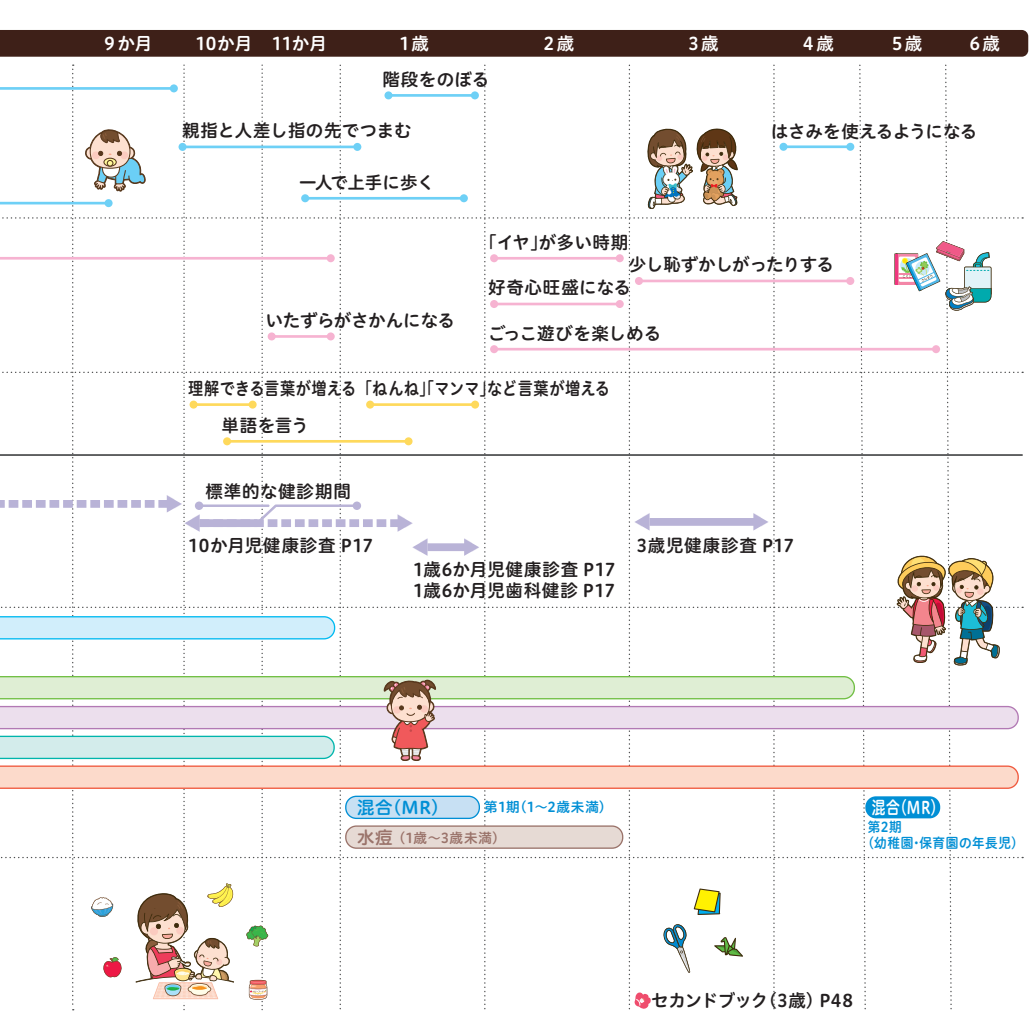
9か月　10か月　11か月　1歳　2歳　3歳　4歳　5歳　6歳

階段をのぼる

親指と人差し指の先でつまむ

はさみを使えるようになる

一人で上手に歩く

「イヤ」が多い時期

少し恥ずかしがったりする

好奇心旺盛になる

いたずらがさかんになる

ごっこ遊びを楽しめる

理解できる言葉が増える

「ねんね」「マンマ」など言葉が増える

単語を言う

標準的な健診期間

10か月児健康診査 P17

1歳6か月児健康診査 P17
1歳6か月児歯科健診 P17

3歳児健康診査 P17

混合（MR）　第1期（1～2歳未満）

水痘（1歳～3歳未満）

混合（MR）
第2期
（幼稚園・保育園の年長児）

セカンドブック（3歳） P48